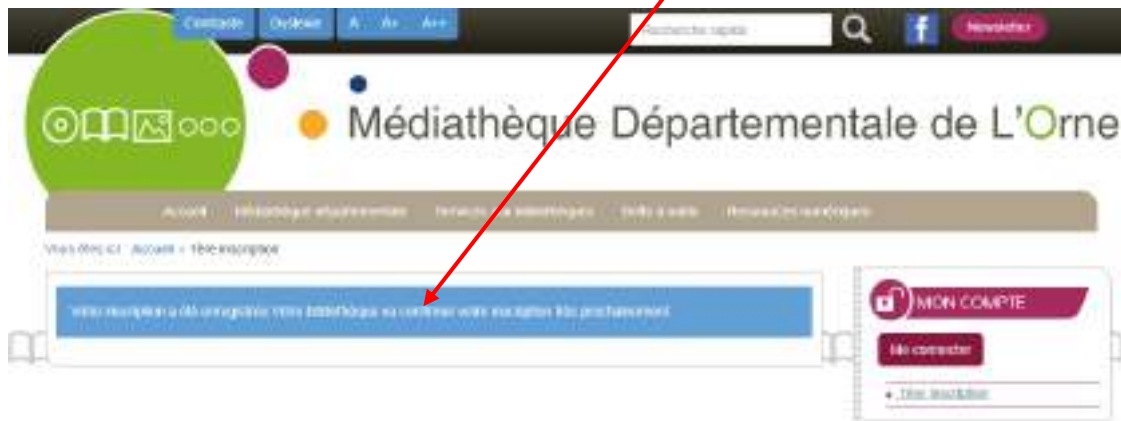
Contacts Dyslexie A A+ A++

Recherche rapide

Newsletter

Médiathèque Départementale de L'Orne

Accueil Médiathèque départementale Services aux bibliothèques Outils à vidéo Ressources numériques

Vous êtes ici : Accueil » 1ère inscription

Votre inscription a été enregistrée. Votre bibliothèque va confirmer votre inscription très prochainement.

MON COMPTE

Me connecter

1ère inscription